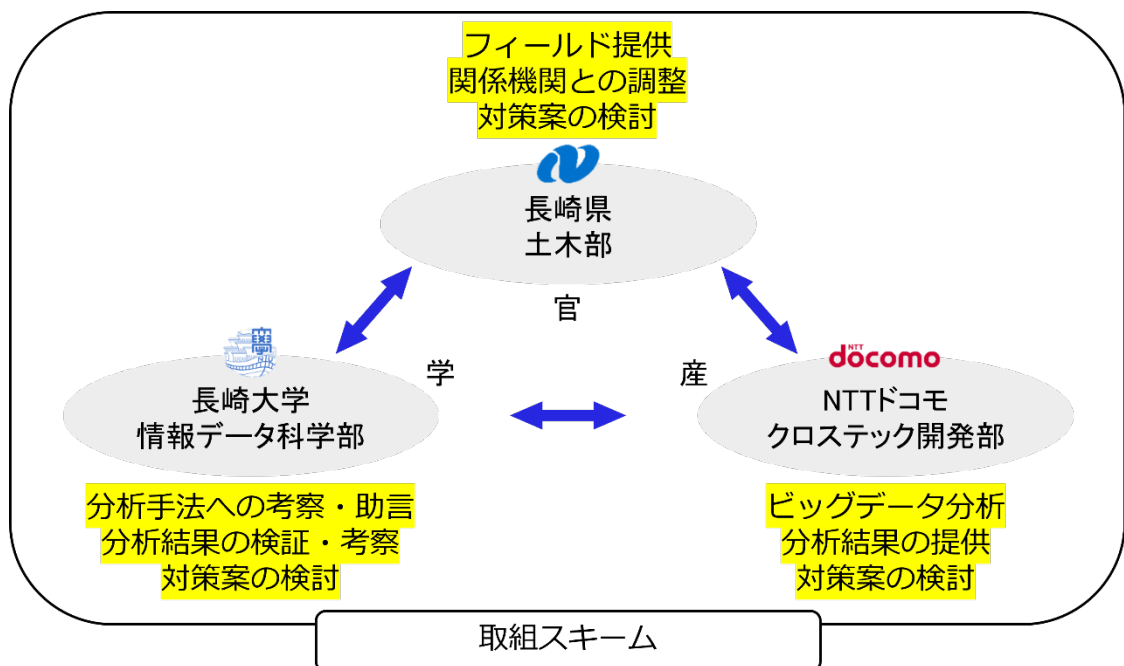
フィールド提供
関係機関との調整
対策案の検討

長崎県
土木部

官

学

産

NTT docomo

長崎大学
情報データ科学部

NTTドコモ
クロステック開発部

分析手法への考察・助言
分析結果の検証・考察
対策案の検討

ビッグデータ分析
分析結果の提供
対策案の検討

取組スキーム